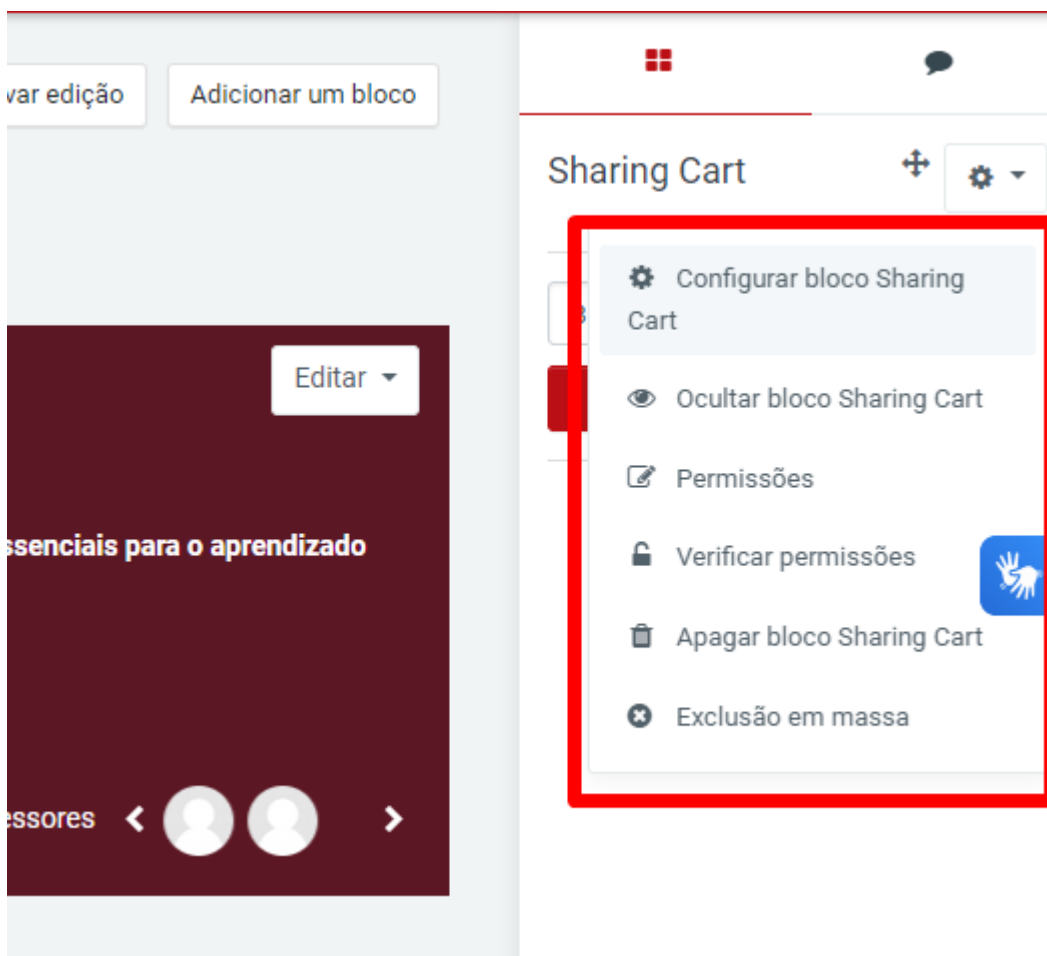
var edição

Adicionar um bloco

Editar

ssenciais para o aprendizado

essores

Sharing Cart

Configurar bloco Sharing Cart

Ocultar bloco Sharing Cart

Permissões

Verificar permissões

Apagar bloco Sharing Cart

Exclusão em massa